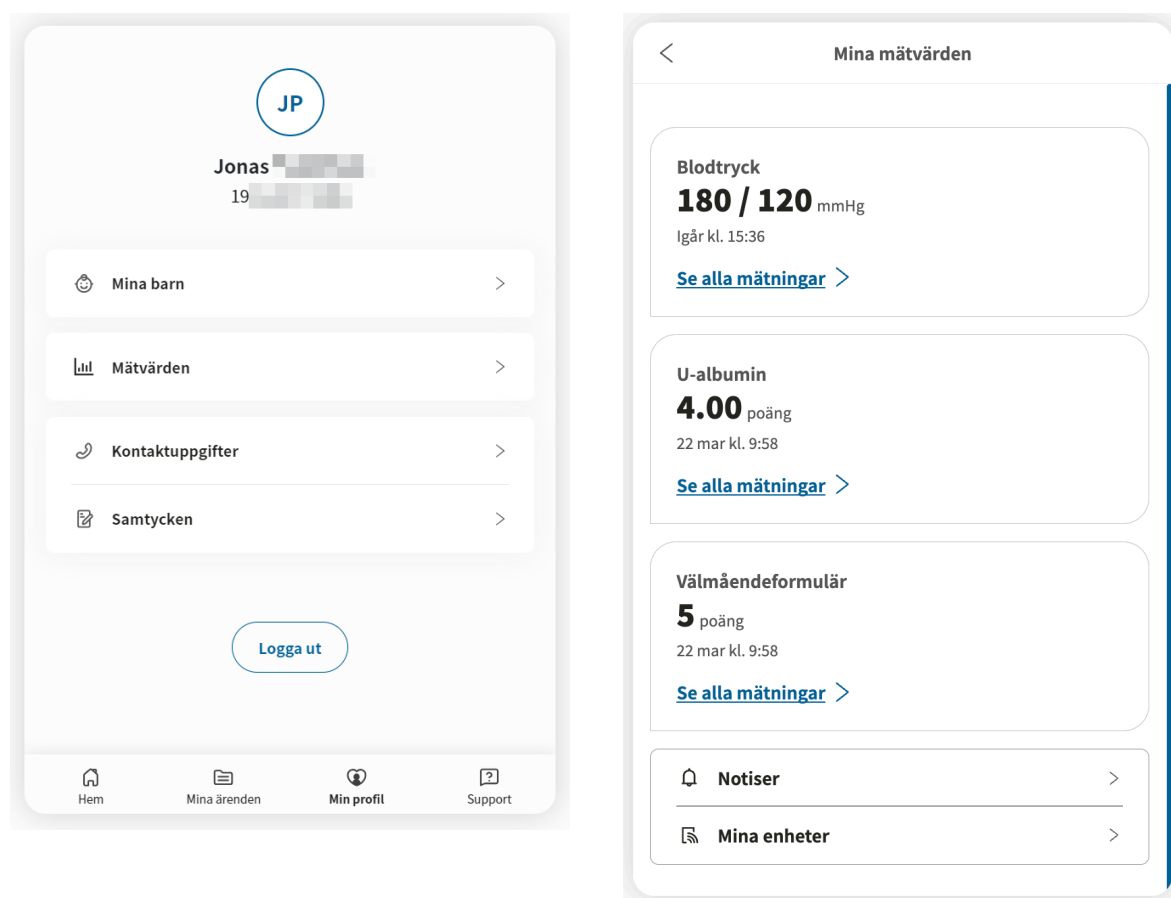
JP

Jonas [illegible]
19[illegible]

Mina barn

Mätvärden

Kontaktuppgifter

Samtycken

Logga ut

Hem
Mina ärenden
Min profil
Support

Mina mätvärden

Blodtryck
180 / 120 mmHg
Igår kl. 15:36
Se alla mätningar

U-albumin
4.00 poäng
22 mar kl. 9:58
Se alla mätningar

Välmåendeformulär
5 poäng
22 mar kl. 9:58
Se alla mätningar

Notiser

Mina enheter